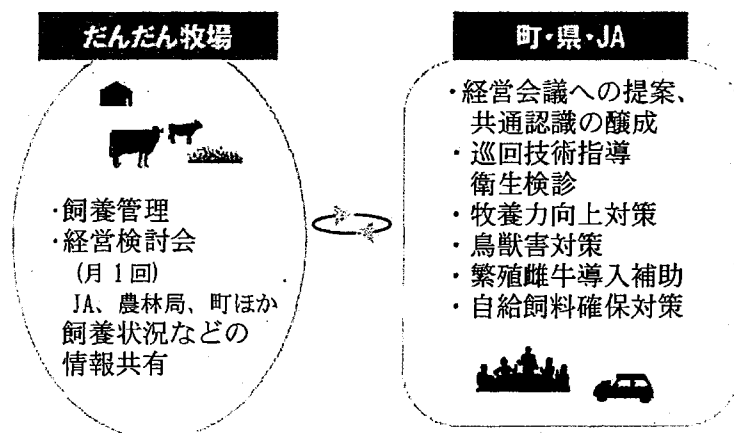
だんだん牧場

・飼養管理
・経営検討会
（月１回）
JA、農林局、町ほか
飼養状況などの情報共有

町・県・JA

・経営会議への提案、共通認識の醸成
・巡回技術指導
衛生検診
・牧養力向上対策
・鳥獣害対策
・繁殖雌牛導入補助
・自給飼料確保対策